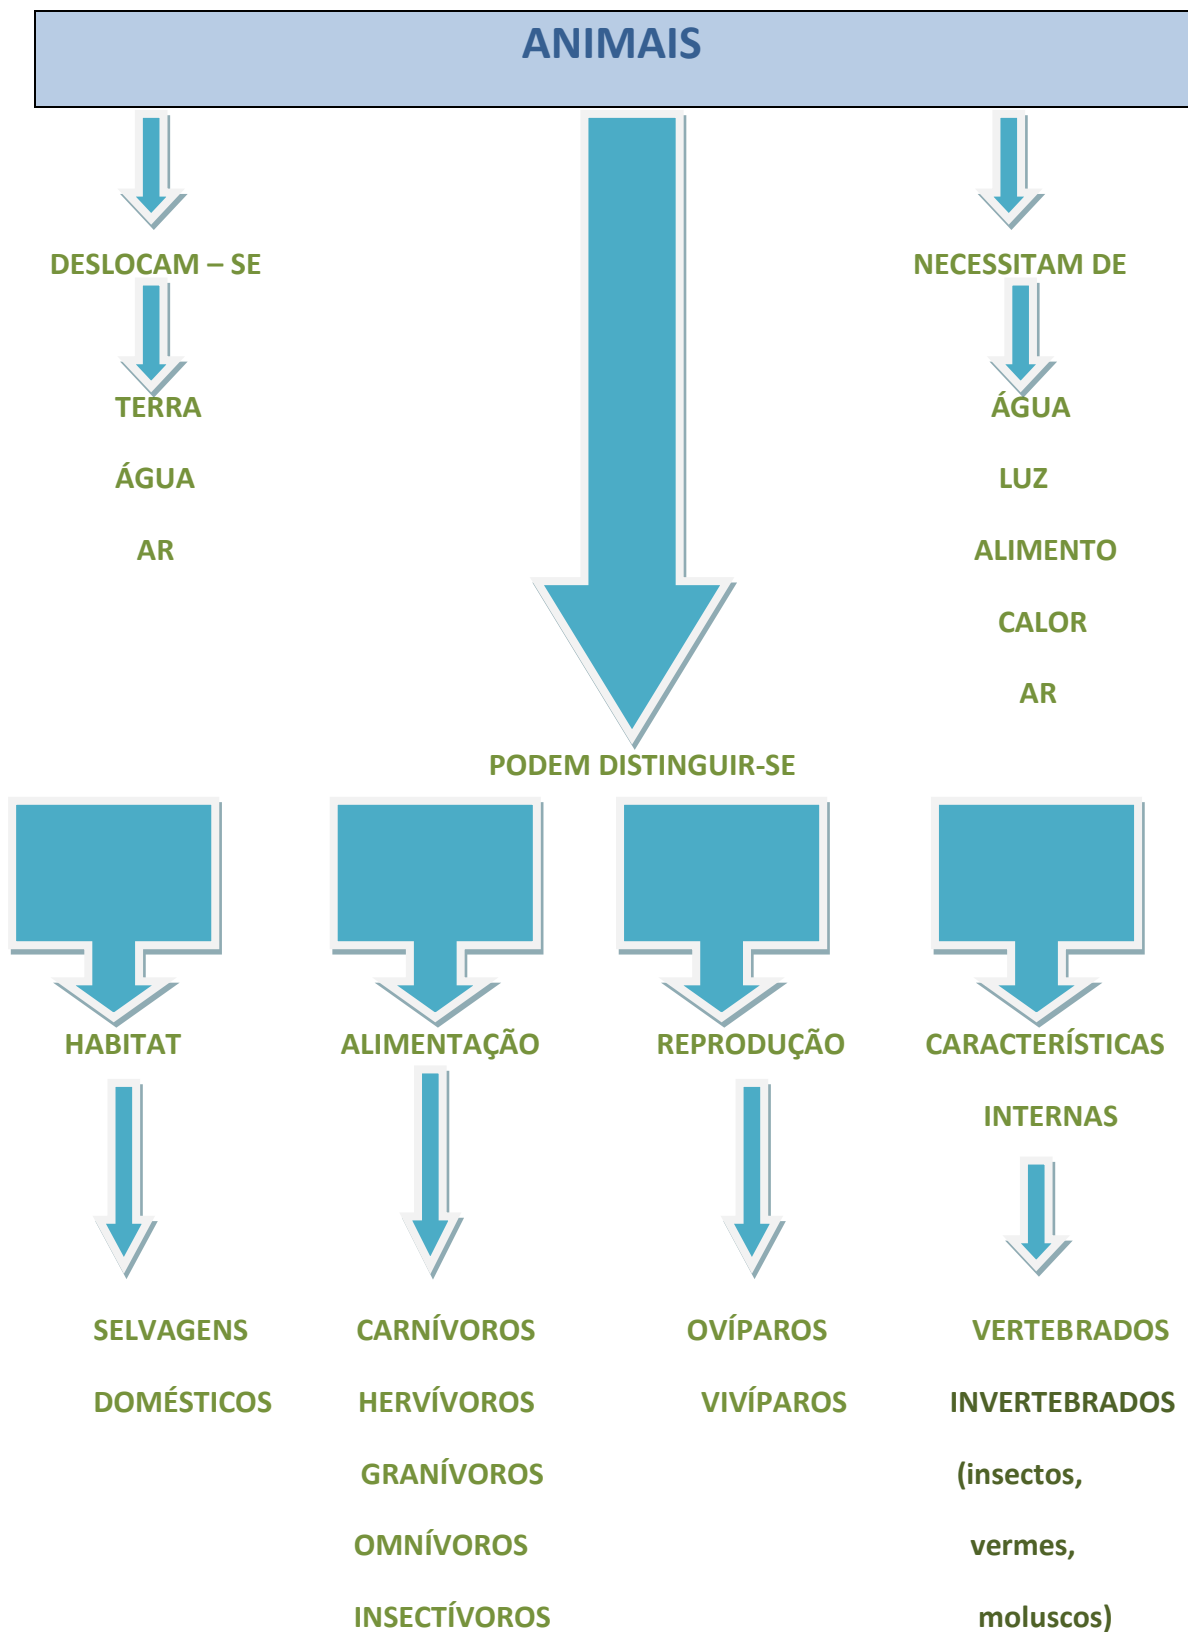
ANIMAIS

DESLOCAM – SE

TERRA

ÁGUA

AR

NECESSITAM DE

ÁGUA

LUZ

ALIMENTO

CALOR

AR

PODEM DISTINGUIR-SE

HABITAT

SELVAGENS

DOMÉSTICOS

ALIMENTAÇÃO

CARNÍVOROS

HERVÍVOROS

GRANÍVOROS

OMNÍVOROS

INSECTÍVOROS

REPRODUÇÃO

OVÍPAROS

VIVÍPAROS

CARACTERÍSTICAS INTERNAS

VERTEBRADOS

INVERTEBRADOS

(insectos,

vermes,

moluscos)